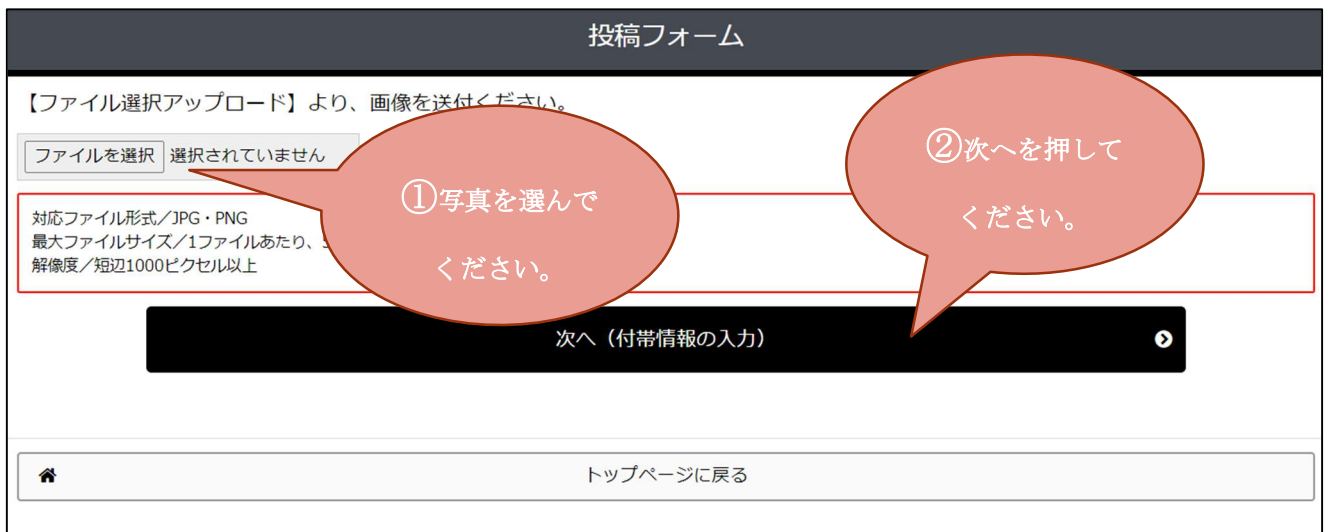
投稿フォーム

【ファイル選択アップロード】より、画像を送付ください。

ファイルを選択 選択されていません

①写真を選んでください。

②次へを押してください。

対応ファイル形式／JPG・PNG
最大ファイルサイズ／1ファイルあたり、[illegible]
解像度／短辺1000ピクセル以上

次へ（付帯情報の入力）

トップページに戻る